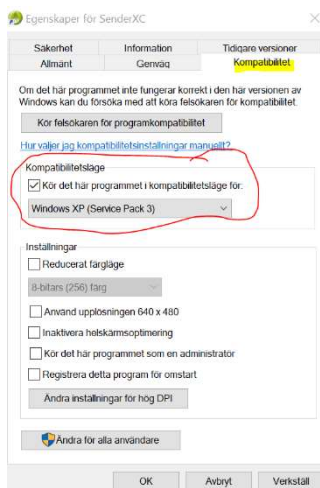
Egenskaper för SenderXC

Säkerhet
Information
Tidigare versioner
Allmänt
Genväg
Kompatibilitet

Om det här programmet inte fungerar korrekt i den här versionen av Windows kan du försöka med att köra felsökaren för kompatibilitet.

Kör felsökaren för programkompatibilitet

Hur väljer jag kompatibilitetsinställningar manuellt?

Kompatibilitetsläge

Kör det här programmet i kompatibilitetsläge för:

Windows XP (Service Pack 3)

Inställningar

Reducerat färgläge

8-bitars (256) färg

Använd upplösningen 640 x 480

Inaktivera helskärmsoptimering

Kör det här programmet som en administratör

Registrera detta program för omstart

Ändra inställningar för hög DPI

Ändra för alla användare

OK
Avbryt
Verkställ